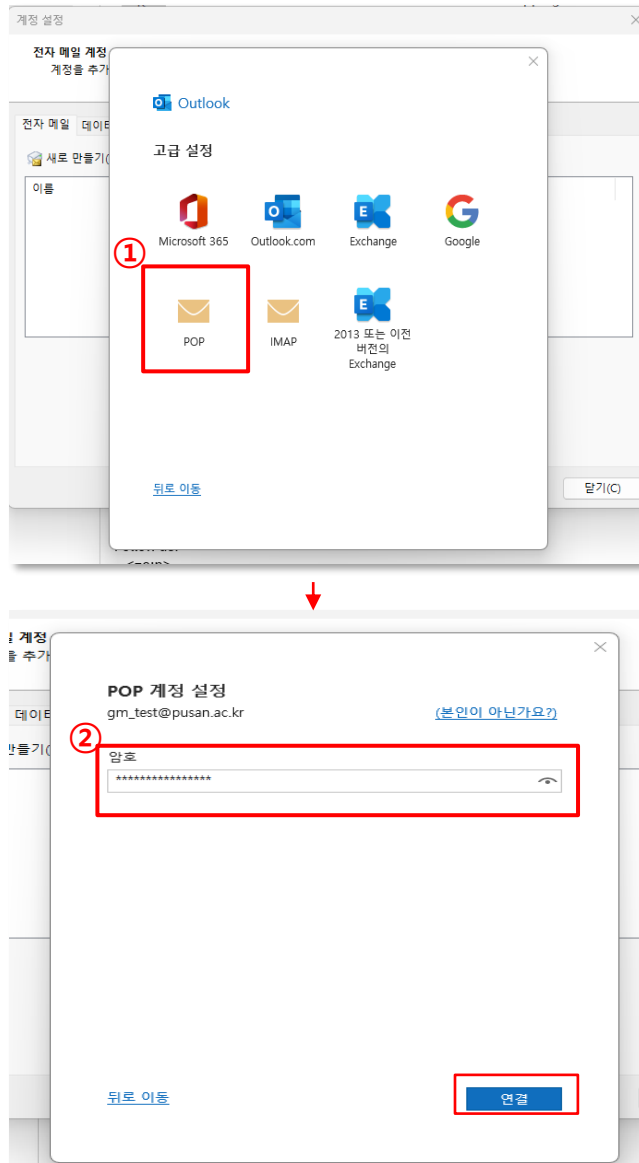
계정 설정

전자 메일 계정
계정을 추가

전자 메일 데이터

새로 만들기(

이름

Outlook

고급 설정

Microsoft 365 Outlook.com Exchange Google

①

POP IMAP 2013 또는 이전 버전의 Exchange

뒤로 이동

닫기(C)

계정
추가

데이터
만들기(

POP 계정 설정
gm_test@pusan.ac.kr (본인이 아닌가요?)

②
암호
****************

뒤로 이동

연결